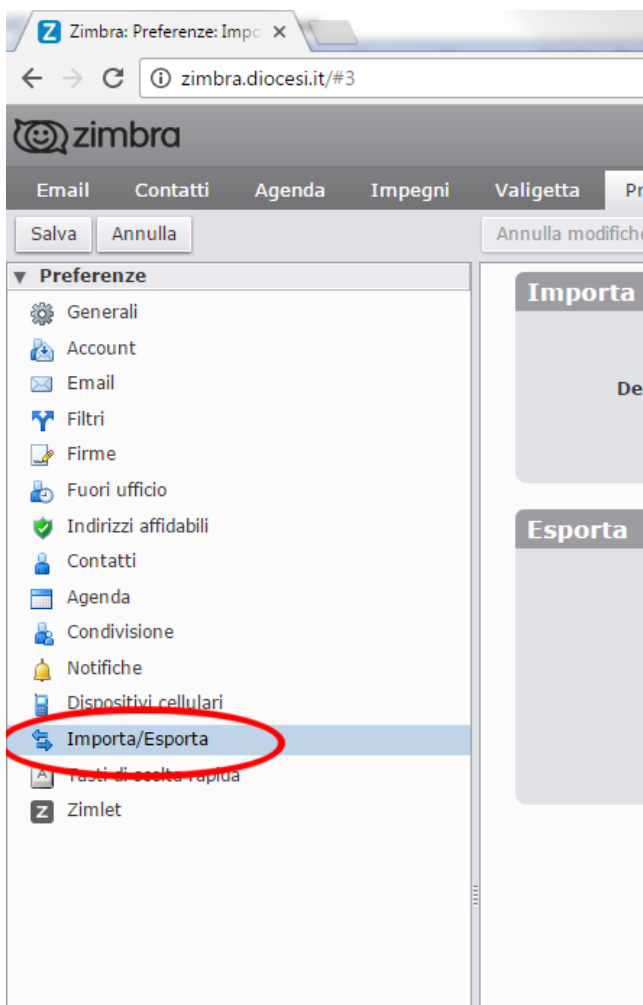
Zimbra: Preferenze: Impo ×

zimbra.diocesi.it/#3

zimbra

Email Contatti Agenda Impegni Valigetta Pr

Salva Annulla Annulla modifiche

▼ Preferenze

Generali
Account
Email
Filtri
Firme
Fuori ufficio
Indirizzi affidabili
Contatti
Agenda
Condivisione
Notifiche
Dispositivi cellulari
Importa/Esporta
Tasti di scelta rapida
Zimlet

Importa

De

Esporta